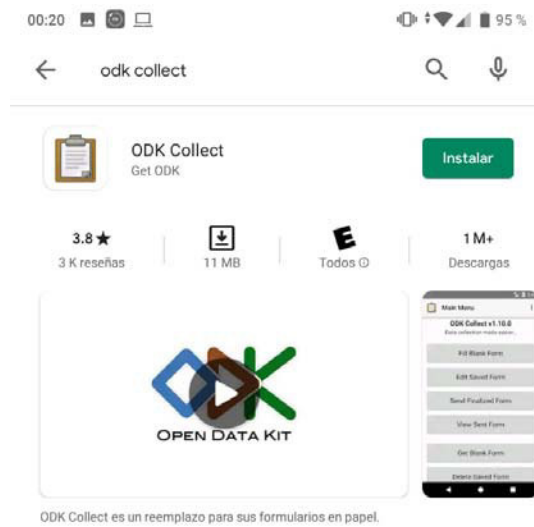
00:20

95 %

odk collect

ODK Collect
Get ODK

Instalar

3.8★
3 K reseñas

11 MB

E
Todos ⓘ

1 M+
Descargas

OPEN DATA KIT

Main Menu
ODK Collect v1.10.0
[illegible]
Fill Blank Form
Edit Saved Form
Send Finalized Form
View Sent Form
Get Blank Form
Delete Saved Form

ODK Collect es un reemplazo para sus formularios en papel.